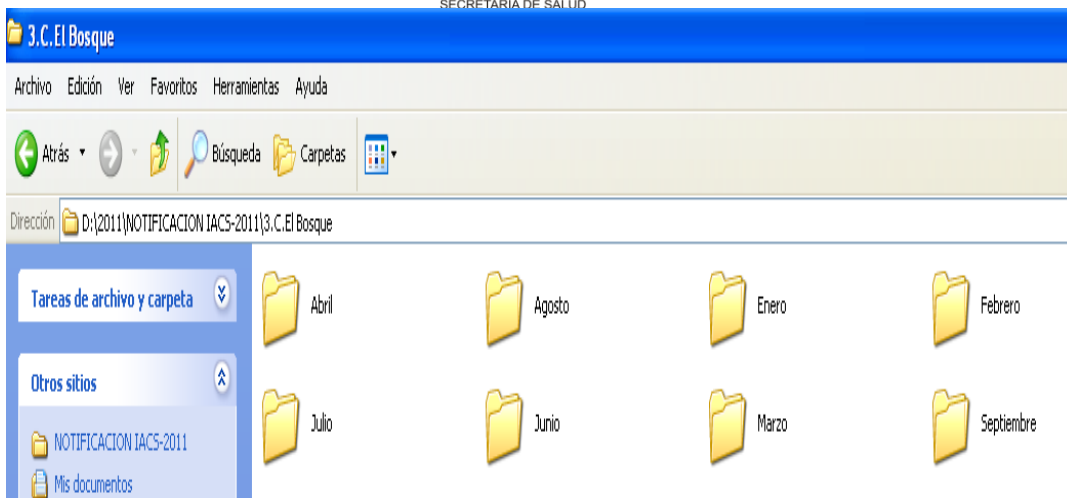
SECRETARIA DE SALUD

3.C.El Bosque

Archivo Edición Ver Favoritos Herramientas Ayuda

Atrás Búsqueda Carpetas

Dirección D:\2011\NOTIFICACION IACS-2011\3.C.El Bosque

Tareas de archivo y carpeta

Otros sitios

NOTIFICACION IACS-2011

Mis documentos

Abril

Agosto

Enero

Febrero

Julio

Junio

Marzo

Septiembre